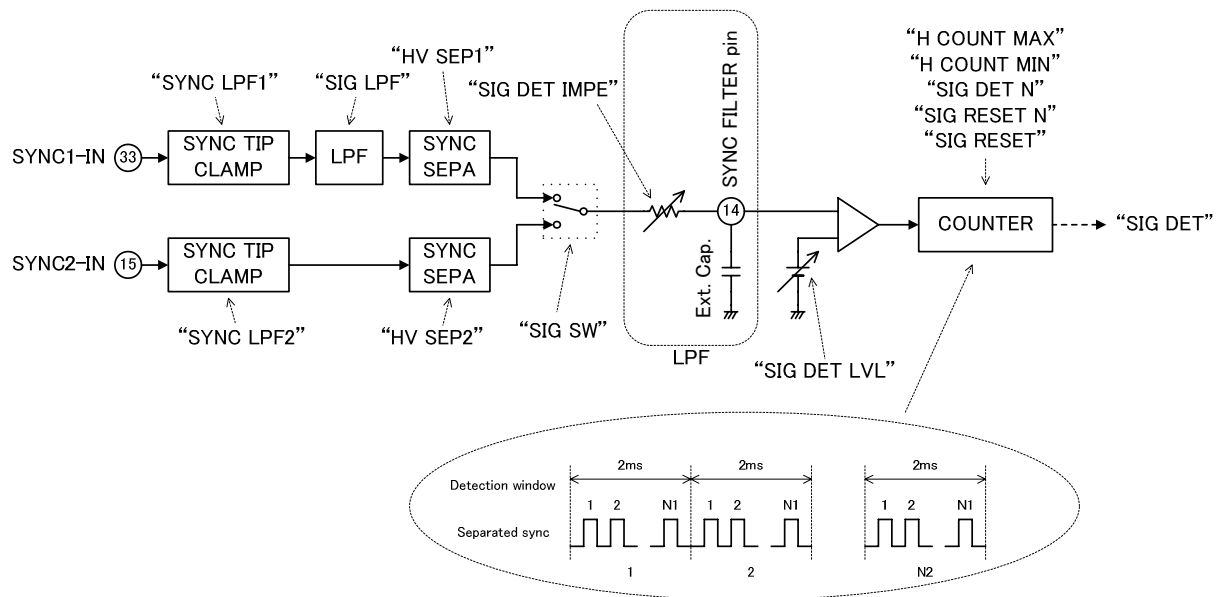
"SYNC LPF1"

"SIG LPF"

"HV SEP1"

"SIG DET IMPE"

SYNC FILTER pin

"H COUNT MAX"
"H COUNT MIN"
"SIG DET N"
"SIG RESET N"
"SIG RESET"

SYNC1-IN 33

SYNC TIP CLAMP

LPF

SYNC SEPA

14

COUNTER

"SIG DET"

SYNC2-IN 15

SYNC TIP CLAMP

SYNC SEPA

Ext. Cap.

"SYNC LPF2"

"HV SEP2"

"SIG SW"

LPF

"SIG DET LVL"

2ms

2ms

2ms

Detection window

1 2 N1 1 2 N1 1 2 N1

Separated sync

1

2

N2